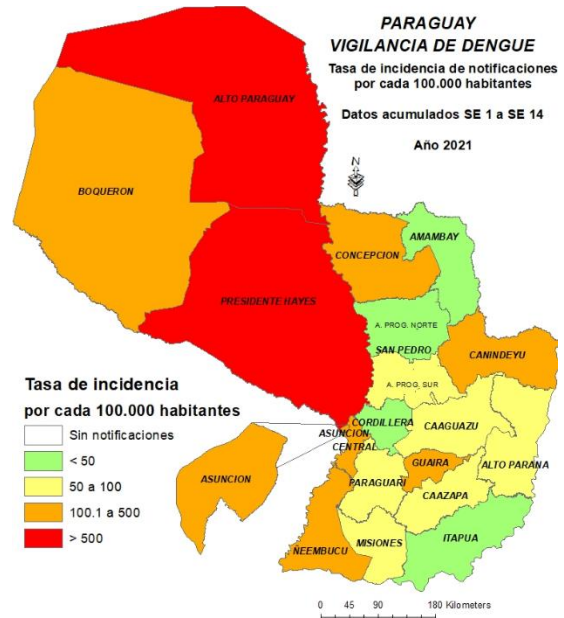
PARAGUAY
VIGILANCIA DE DENGUE
Tasa de incidencia de notificaciones por cada 100.000 habitantes

Datos acumulados SE 1 a SE 14

Año 2021

N

ALTO PARAGUAY
BOQUERON
PRESIDENTE HAYES
CONCEPCION
AMAMBAY
A. PROG. NORTE
SAN PEDRO
CANINDEYU
A. PROG. SUR
CORDILLERA
ASUNCION CENTRAL
CAAGUAZU
GUAIRA
ALTO PARANA
PARAGUARI
CAAZAPA
MISIONES
ITAPUA
NEEMBUCU
ASUNCION

Tasa de incidencia
por cada 100.000 habitantes

| | |
|---|---|
| | Sin notificaciones |
| | < 50 |
| | 50 a 100 |
| | 100.1 a 500 |
| | > 500 |

0 45 90 180 Kilometers